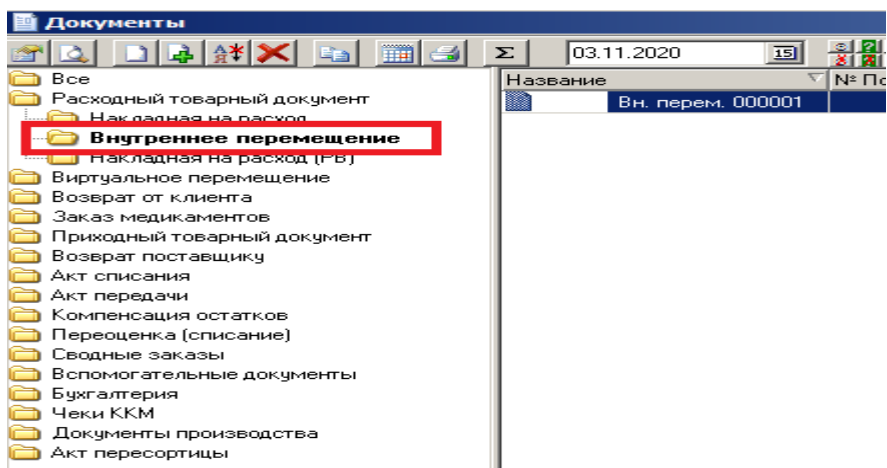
Документы

Σ 03.11.2020 15

Все
Расходный товарный документ
Накладная на расход
Внутреннее перемещение
Накладная на расход (РБ)
Виртуальное перемещение
Возврат от клиента
Заказ медикаментов
Приходный товарный документ
Возврат поставщику
Акт списания
Акт передачи
Компенсация остатков
Переоценка (списание)
Сводные заказы
Вспомогательные документы
Бухгалтерия
Чеки ККМ
Документы производства
Акт пересортицы

| Название | № По |
|---|---|
| Вн. перем. 000001 | |